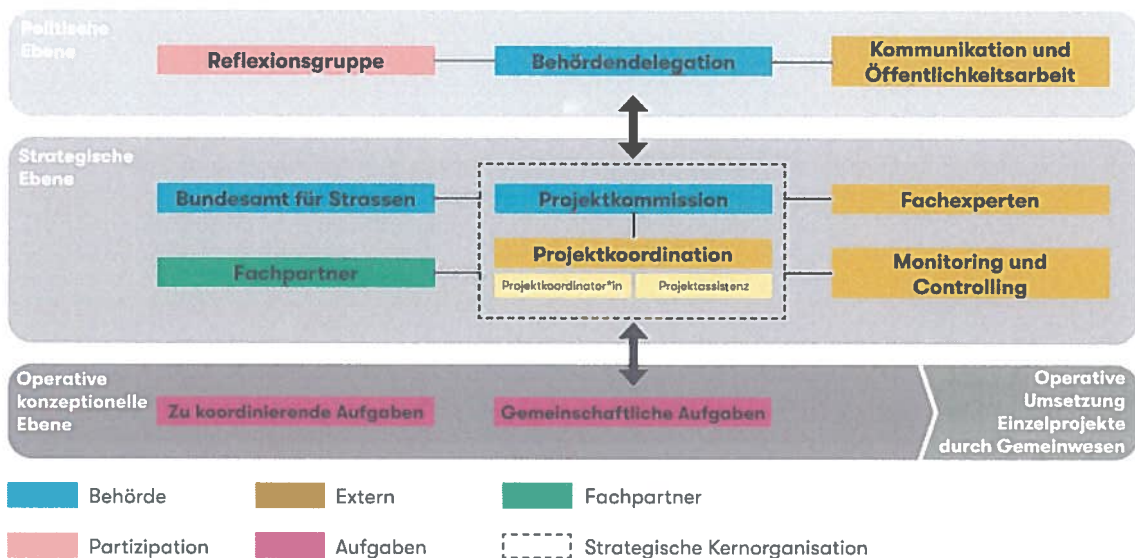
Politische Ebene

Reflexionsgruppe

Behördendelegation

Kommunikation und Öffentlichkeitsarbeit

Strategische Ebene

Bundesamt für Strassen

Projektkommission

Fachexperten

Projektkoordination

Fachpartner

Projektkoordinator*in

Projektassistenz

Monitoring und Controlling

Operative konzeptionelle Ebene

Zu koordinierende Aufgaben

Gemeinschaftliche Aufgaben

Operative Umsetzung Einzelprojekte durch Gemeinwesen

Behörde

Extern

Fachpartner

Partizipation

Aufgaben

Strategische Kernorganisation